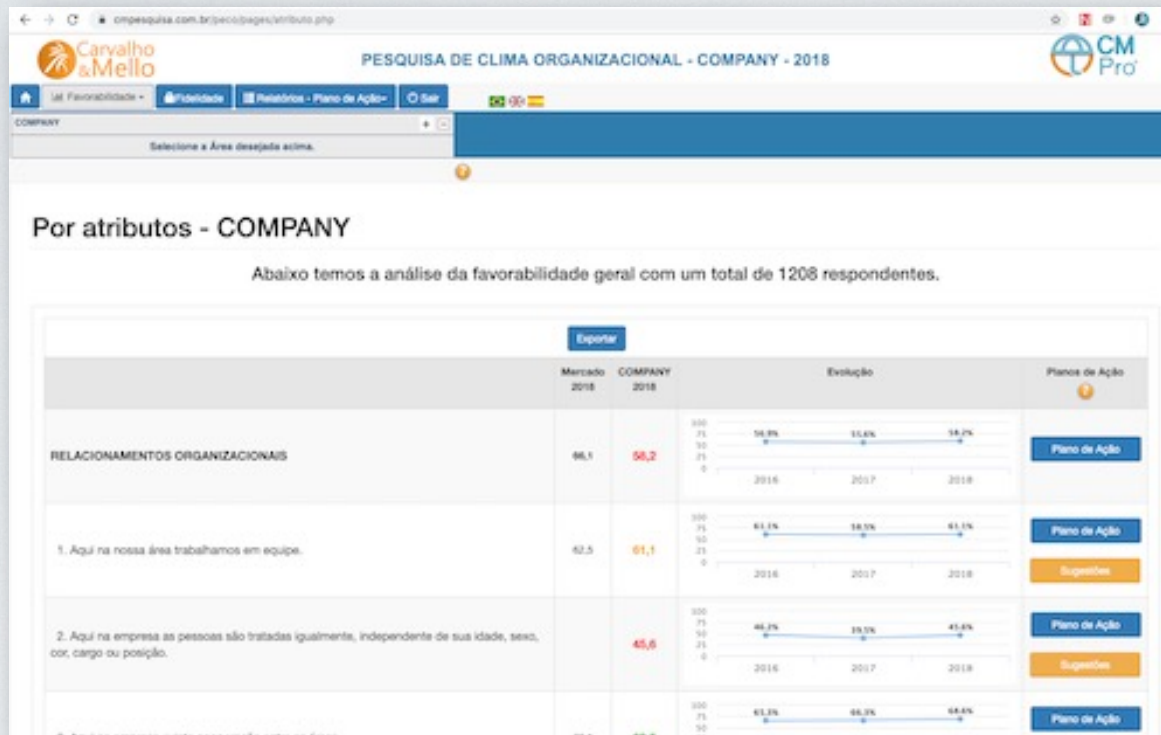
cmpesquisa.com.br/peco/pages/atributo.php

Carvalho &Mello

PESQUISA DE CLIMA ORGANIZACIONAL - COMPANY - 2018

CM Pro

Favorabilidade ▾ | Fidelidade | Relatórios - Plano de Ação ▾ | Sair

COMPANY

Selecione a Área desejada acima.

Por atributos - COMPANY

Abaixo temos a análise da favorabilidade geral com um total de 1208 respondentes.

Exportar

| | Mercado 2018 | COMPANY 2018 | Evolução | Planos de Ação |
|---|---|---|---|---|
| RELACIONAMENTOS ORGANIZACIONAIS | 66,1 | 58,2 | 56,9% 2016, 55,6% 2017, 58,2% 2018 | Plano de Ação |
| 1. Aqui na nossa área trabalhamos em equipe. | 62,5 | 61,1 | 61,1% 2016, 58,5% 2017, 61,1% 2018 | Plano de Ação / Sugestões |
| 2. Aqui na empresa as pessoas são tratadas igualmente, independente de sua idade, sexo, cor, cargo ou posição. | | 45,6 | 46,2% 2016, 39,5% 2017, 45,6% 2018 | Plano de Ação / Sugestões |
| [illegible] | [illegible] | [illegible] | 63,3% 66,3% 68,6% | Plano de Ação |